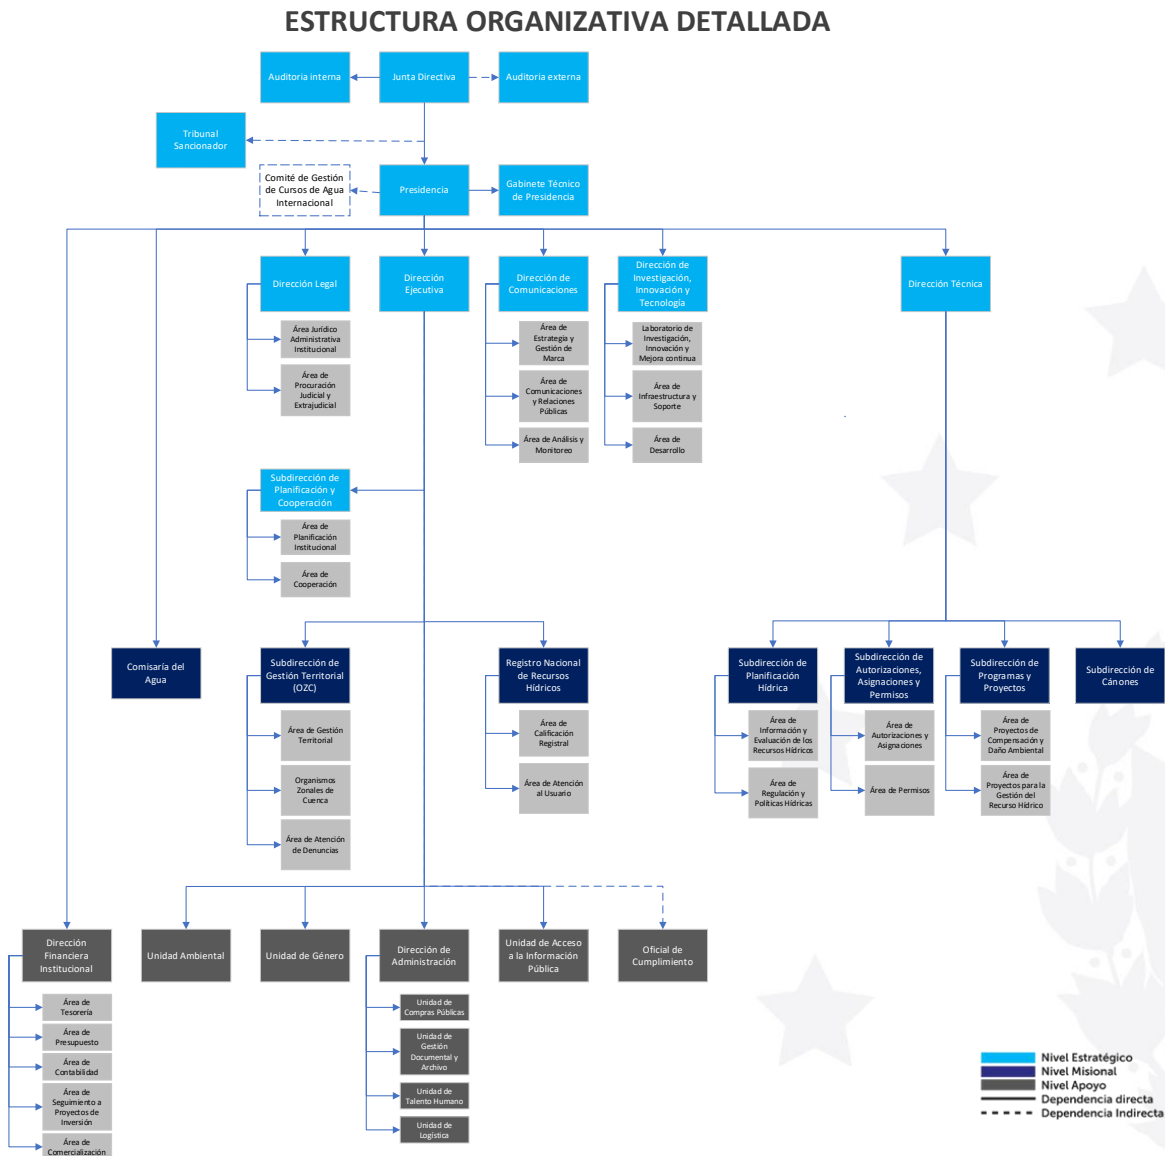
ESTRUCTURA ORGANIZATIVA DETALLADA

Auditoria interna
Junta Directiva
Auditoria externa
Tribunal Sancionador
Comité de Gestión de Cursos de Agua Internacional
Presidencia
Gabinete Técnico de Presidencia

Dirección Legal
Área Jurídico Administrativa Institucional
Área de Procuración Judicial y Extrajudicial

Dirección Ejecutiva

Dirección de Comunicaciones
Área de Estrategia y Gestión de Marca
Área de Comunicaciones y Relaciones Públicas
Área de Análisis y Monitoreo

Dirección de Investigación, Innovación y Tecnología
Laboratorio de Investigación, Innovación y Mejora continua
Área de Infraestructura y Soporte
Área de Desarrollo

Dirección Técnica

Subdirección de Planificación y Cooperación
Área de Planificación Institucional
Área de Cooperación

Comisaría del Agua

Subdirección de Gestión Territorial (OZC)
Área de Gestión Territorial
Organismos Zonales de Cuenca
Área de Atención de Denuncias

Registro Nacional de Recursos Hídricos
Área de Calificación Registral
Área de Atención al Usuario

Subdirección de Planificación Hídrica
Área de Información y Evaluación de los Recursos Hídricos
Área de Regulación y Políticas Hídricas

Subdirección de Autorizaciones, Asignaciones y Permisos
Área de Autorizaciones y Asignaciones
Área de Permisos

Subdirección de Programas y Proyectos
Área de Proyectos de Compensación y Daño Ambiental
Área de Proyectos para la Gestión del Recurso Hídrico

Subdirección de Cánones

Dirección Financiera Institucional
Área de Tesorería
Área de Presupuesto
Área de Contabilidad
Área de Seguimiento a Proyectos de Inversión
Área de Comercialización

Unidad Ambiental
Unidad de Género

Dirección de Administración
Unidad de Compras Públicas
Unidad de Gestión Documental y Archivo
Unidad de Talento Humano
Unidad de Logística

Unidad de Acceso a la Información Pública
Oficial de Cumplimiento

Nivel Estratégico
Nivel Misional
Nivel Apoyo
Dependencia directa
Dependencia Indirecta